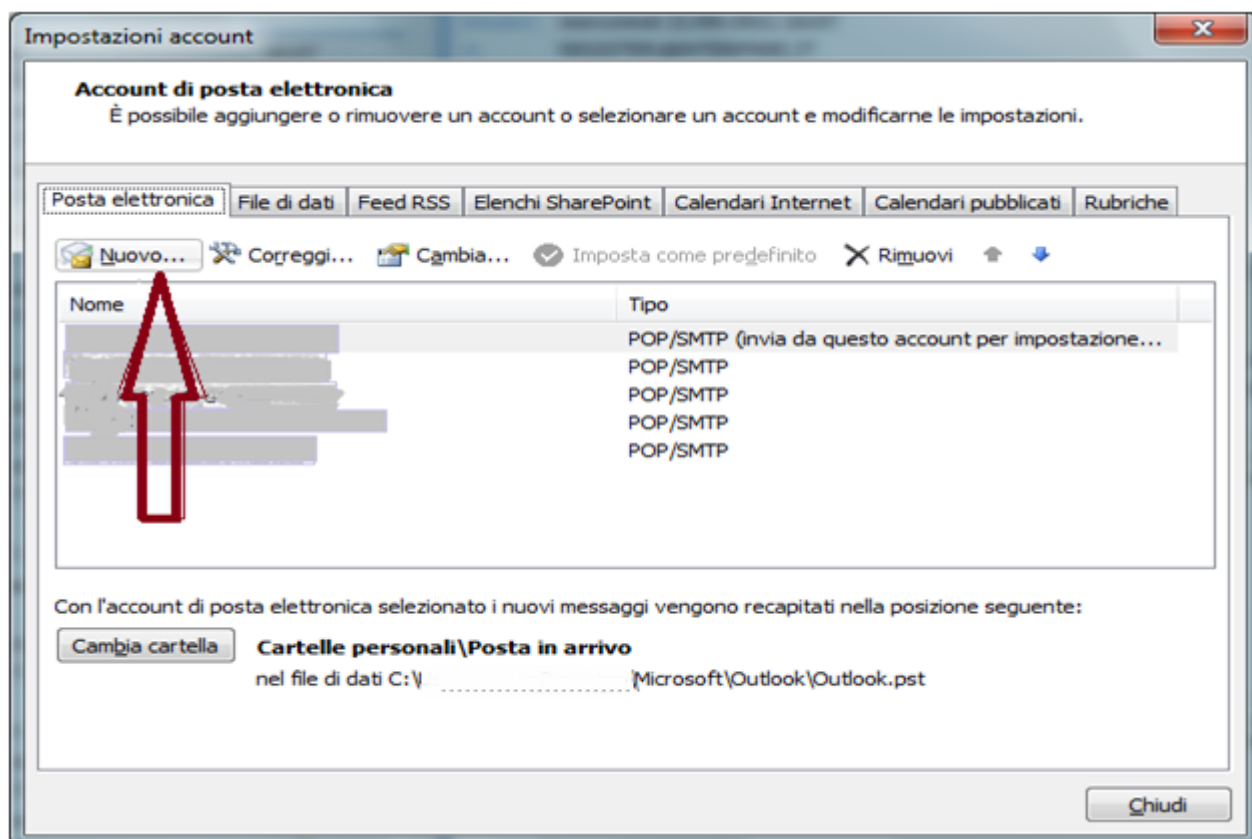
Impostazioni account

Account di posta elettronica
È possibile aggiungere o rimuovere un account o selezionare un account e modificarne le impostazioni.

Posta elettronica | File di dati | Feed RSS | Elenchi SharePoint | Calendari Internet | Calendari pubblicati | Rubriche

Nuovo... Correggi... Cambia... Imposta come predefinito Rimuovi

| Nome | Tipo |
|---|---|
| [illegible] | POP/SMTP (invia da questo account per impostazione... |
| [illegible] | POP/SMTP |
| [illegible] | POP/SMTP |
| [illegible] | POP/SMTP |
| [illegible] | POP/SMTP |

Con l'account di posta elettronica selezionato i nuovi messaggi vengono recapitati nella posizione seguente:

Cambia cartella

Cartelle personali\Posta in arrivo
nel file di dati C:\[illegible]\Microsoft\Outlook\Outlook.pst

Chiudi